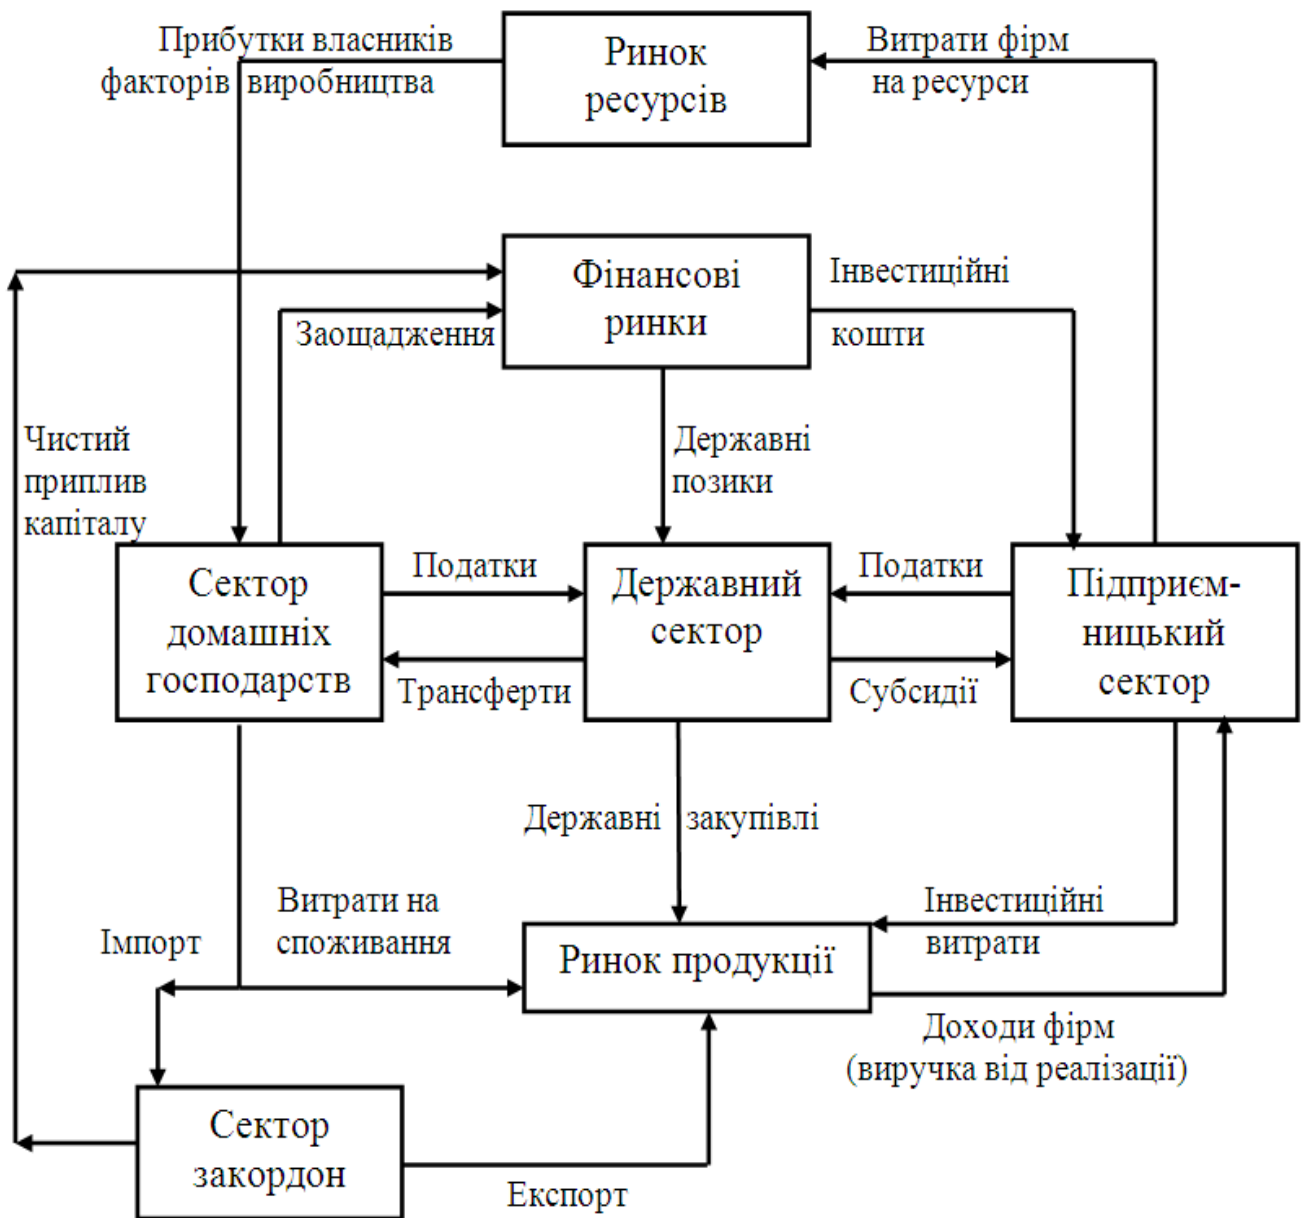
Прибутки власників факторів виробництва

Ринок ресурсів

Витрати фірм на ресурси

Фінансові ринки

Інвестиційні кошти

Заощадження

Чистий приплив капіталу

Державні позики

Сектор домашніх господарств

Податки

Державний сектор

Податки

Підприєм-ницький сектор

Трансферти

Субсидії

Державні закупівлі

Витрати на споживання

Інвестиційні витрати

Імпорт

Ринок продукції

Доходи фірм (виручка від реалізації)

Сектор закордон

Експорт